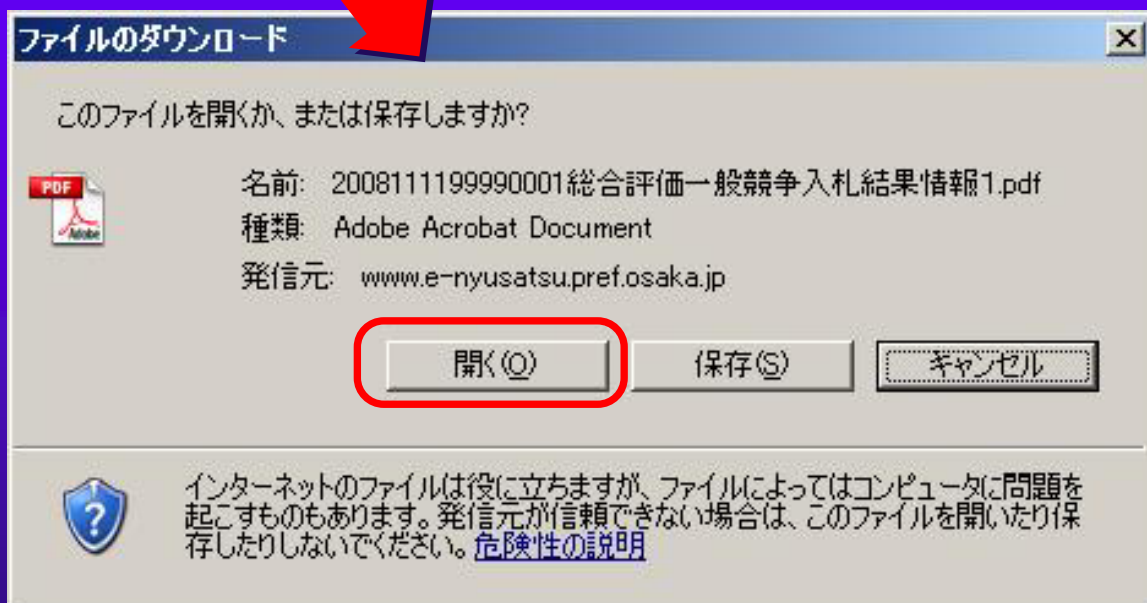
ファイルのダウンロード

このファイルを開くか、または保存しますか?

PDF
Adobe

名前: 2008111199990001総合評価一般競争入札結果情報1.pdf
種類: Adobe Acrobat Document
発信元: www.e-nyusatsu.pref.osaka.jp

開く(O) 保存(S) キャンセル

インターネットのファイルは役に立ちますが、ファイルによってはコンピュータに問題を起こすものもあります。発信元が信頼できない場合は、このファイルを開いたり保存したりしないでください。危険性の説明